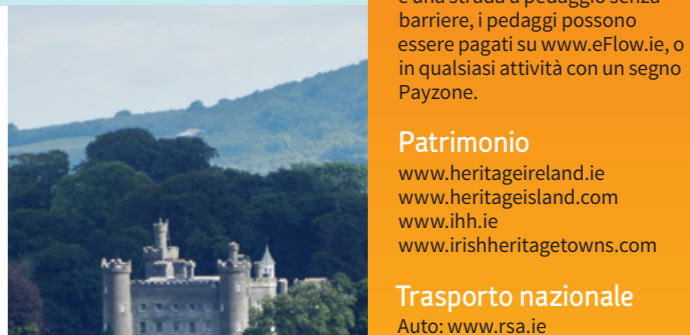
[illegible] barriere, i pedaggi possono essere pagati su www.eFlow.ie, o in qualsiasi attività con un segno Payzone.

Patrimonio
www.heritageireland.ie
www.heritageisland.com
www.ihh.ie
www.irishheritagetowns.com

Trasporto nazionale
Auto: www.rsa.ie